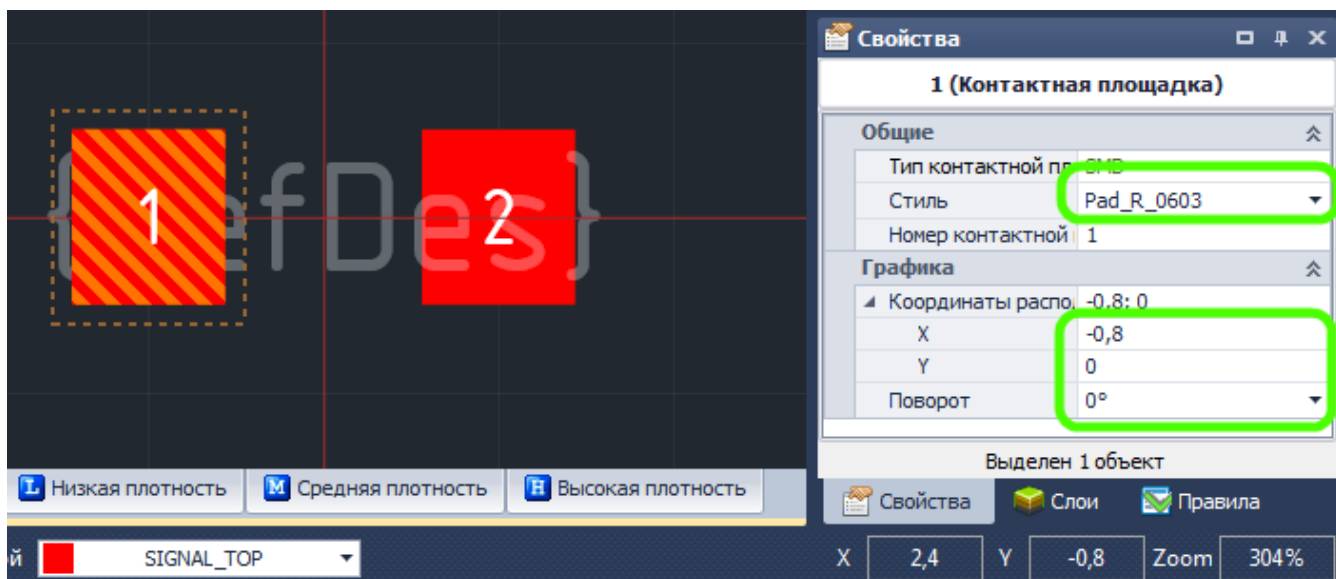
{efDes}
1
2

Свойства
1 (Контактная площадка)
Общие
Тип контактной пл SMD
Стиль Pad_R_0603
Номер контактной 1
Графика
Координаты распо -0,8; 0
X -0,8
Y 0
Поворот 0°
Выделен 1 объект

L Низкая плотность
M Средняя плотность
H Высокая плотность

Свойства
Слои
Правила

й SIGNAL_TOP
X 2,4
Y -0,8
Zoom 304%